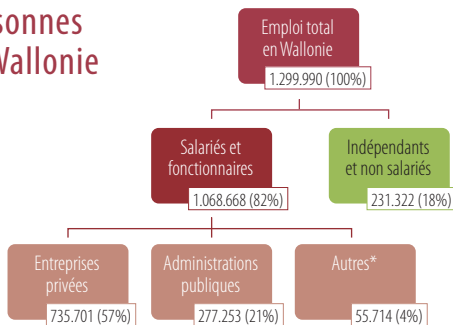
sonnes
Wallonie

Emploi total en Wallonie
1.299.990 (100%)

Salariés et fonctionnaires
1.068.668 (82%)

Indépendants et non salariés
231.322 (18%)

Entreprises privées
735.701 (57%)

Administrations publiques
277.253 (21%)

Autres*
55.714 (4%)